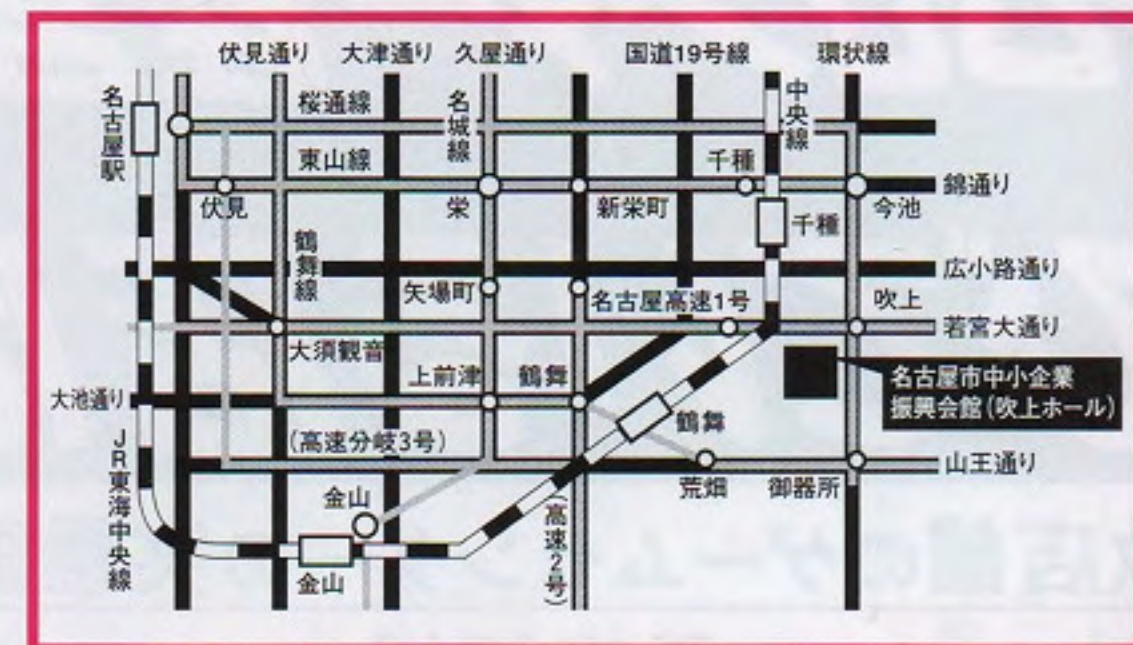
伏見通り 大津通り 久屋通り 国道19号線 環状線

名古屋駅

桜通線

名城線

中央線

東山線

千種

錦通り

伏見

栄

新栄町

千種

今池

鶴舞線

広小路通り

矢場町

名古屋高速1号

吹上

若宮大通り

大須観音

上前津

鶴舞

名古屋市中小企業振興会館（吹上ホール）

大池通り

鶴舞

（高速分岐3号）

JR東海中央線

山王通り

荒畑

御器所

金山

（高速2号）

金山